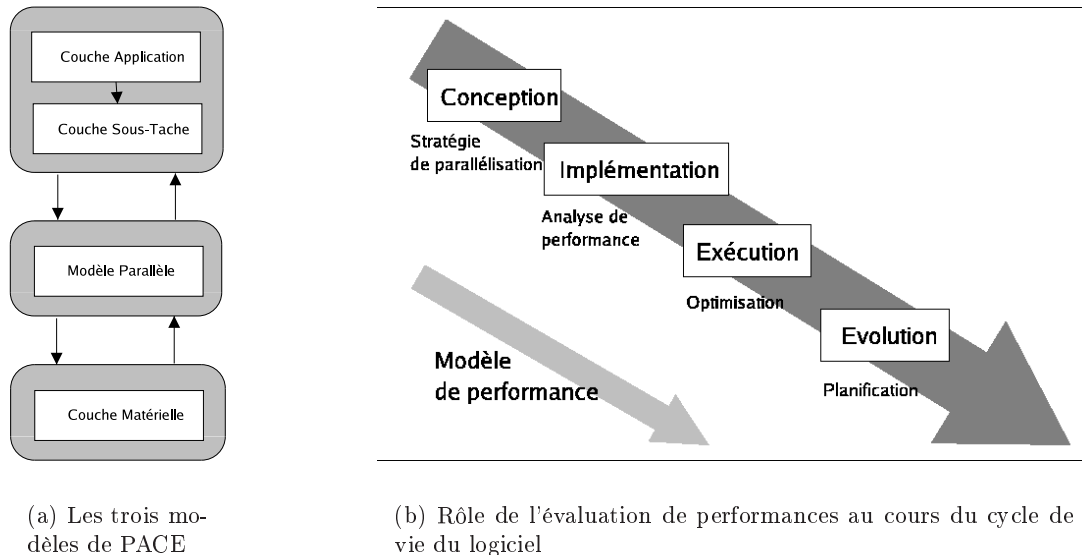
Couche Application

Couche Sous-Tache

Modèle Parallèle

Couche Matérielle

(a) Les trois modèles de PACE

Conception

Stratégie de parallélisation

Implémentation

Analyse de performance

Exécution

Optimisation

Evolution

Planification

Modèle de performance

(b) Rôle de l'évaluation de performances au cours du cycle de vie du logiciel